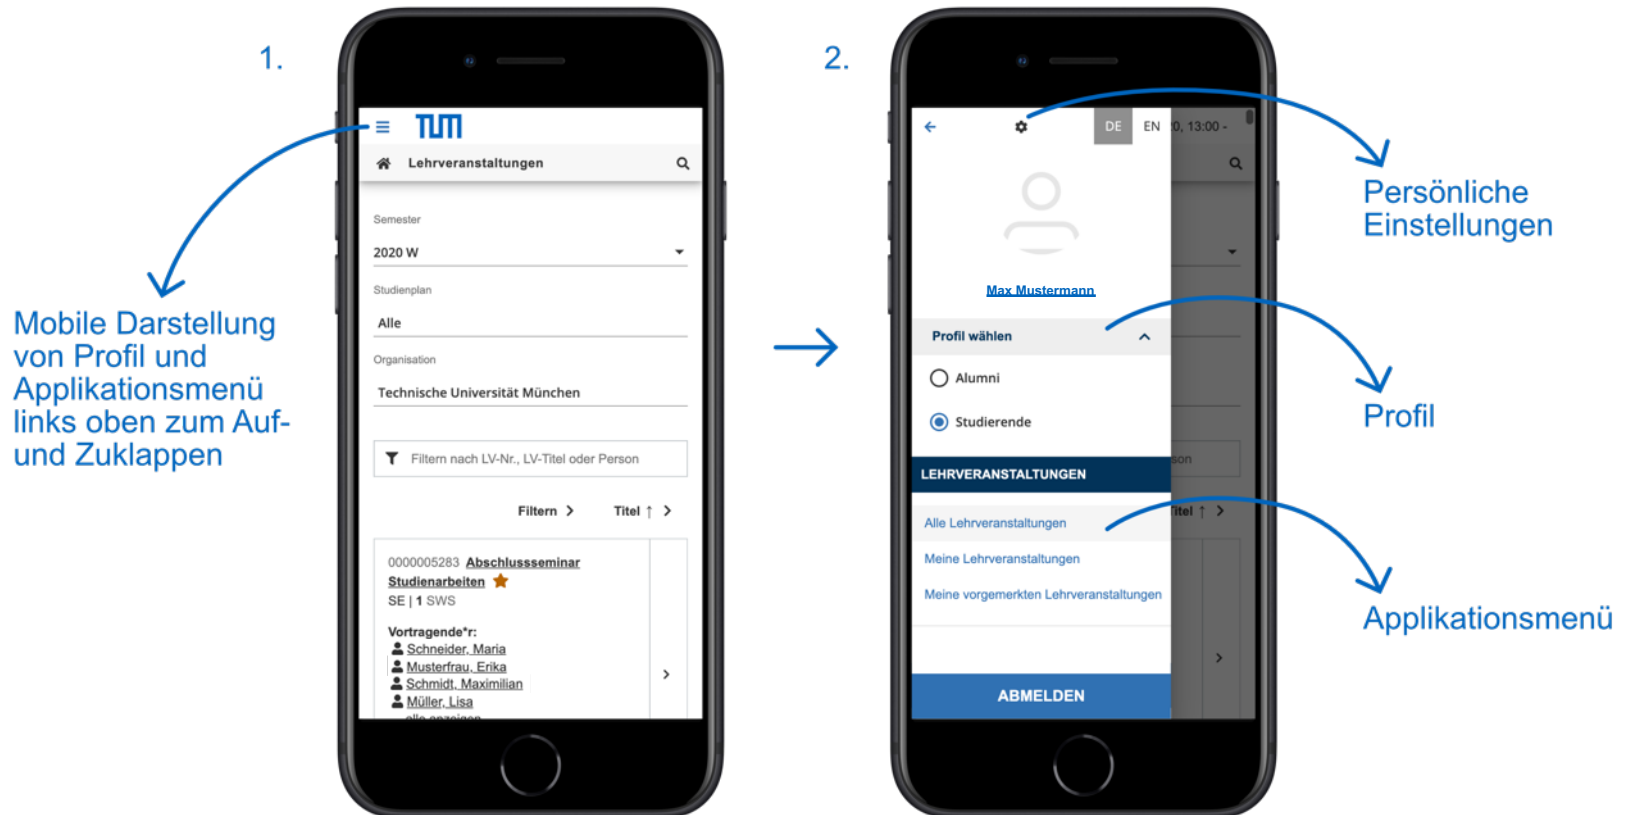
1.

Mobile Darstellung von Profil und Applikationsmenü links oben zum Auf- und Zuklappen

TUM

Lehrveranstaltungen

Semester

2020 W

Studienplan

Alle

Organisation

Technische Universität München

Filtern nach LV-Nr., LV-Titel oder Person

Filtern

Titel ↑

0000005283 Abschlussseminar Studienarbeiten

SE | 1 SWS

Vortragende*r:

Schneider, Maria

Musterfrau, Erika

Schmidt, Maximilian

Müller, Lisa

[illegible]

2.

DE EN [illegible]0, 13:00 -

Max Mustermann

Profil wählen

Alumni

Studierende

LEHRVERANSTALTUNGEN

Alle Lehrveranstaltungen

Meine Lehrveranstaltungen

Meine vorgemerkten Lehrveranstaltungen

ABMELDEN

son

itel ↑

Persönliche Einstellungen

Profil

Applikationsmenü